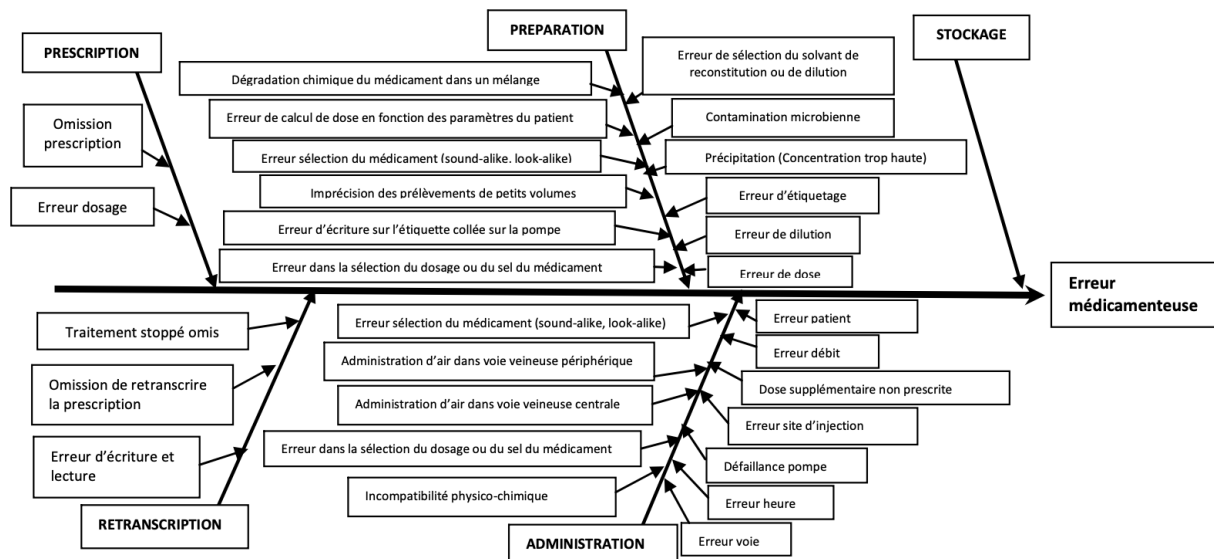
PRESCRIPTION

Omission prescription

Erreur dosage

PREPARATION

Dégradation chimique du médicament dans un mélange

Erreur de calcul de dose en fonction des paramètres du patient

Erreur sélection du médicament (sound-alike. look-alike)

Imprécision des prélèvements de petits volumes

Erreur d'écriture sur l'étiquette collée sur la pompe

Erreur dans la sélection du dosage ou du sel du médicament

Erreur de sélection du solvant de reconstitution ou de dilution

Contamination microbienne

Précipitation (Concentration trop haute)

Erreur d'étiquetage

Erreur de dilution

Erreur de dose

STOCKAGE

Erreur médicamenteuse

Traitement stoppé omis

Omission de retranscrire la prescription

Erreur d'écriture et lecture

RETRANSCRIPTION

Erreur sélection du médicament (sound-alike, look-alike)

Administration d'air dans voie veineuse périphérique

Administration d'air dans voie veineuse centrale

Erreur dans la sélection du dosage ou du sel du médicament

Incompatibilité physico-chimique

ADMINISTRATION

Erreur patient

Erreur débit

Dose supplémentaire non prescrite

Erreur site d'injection

Défaillance pompe

Erreur heure

Erreur voie